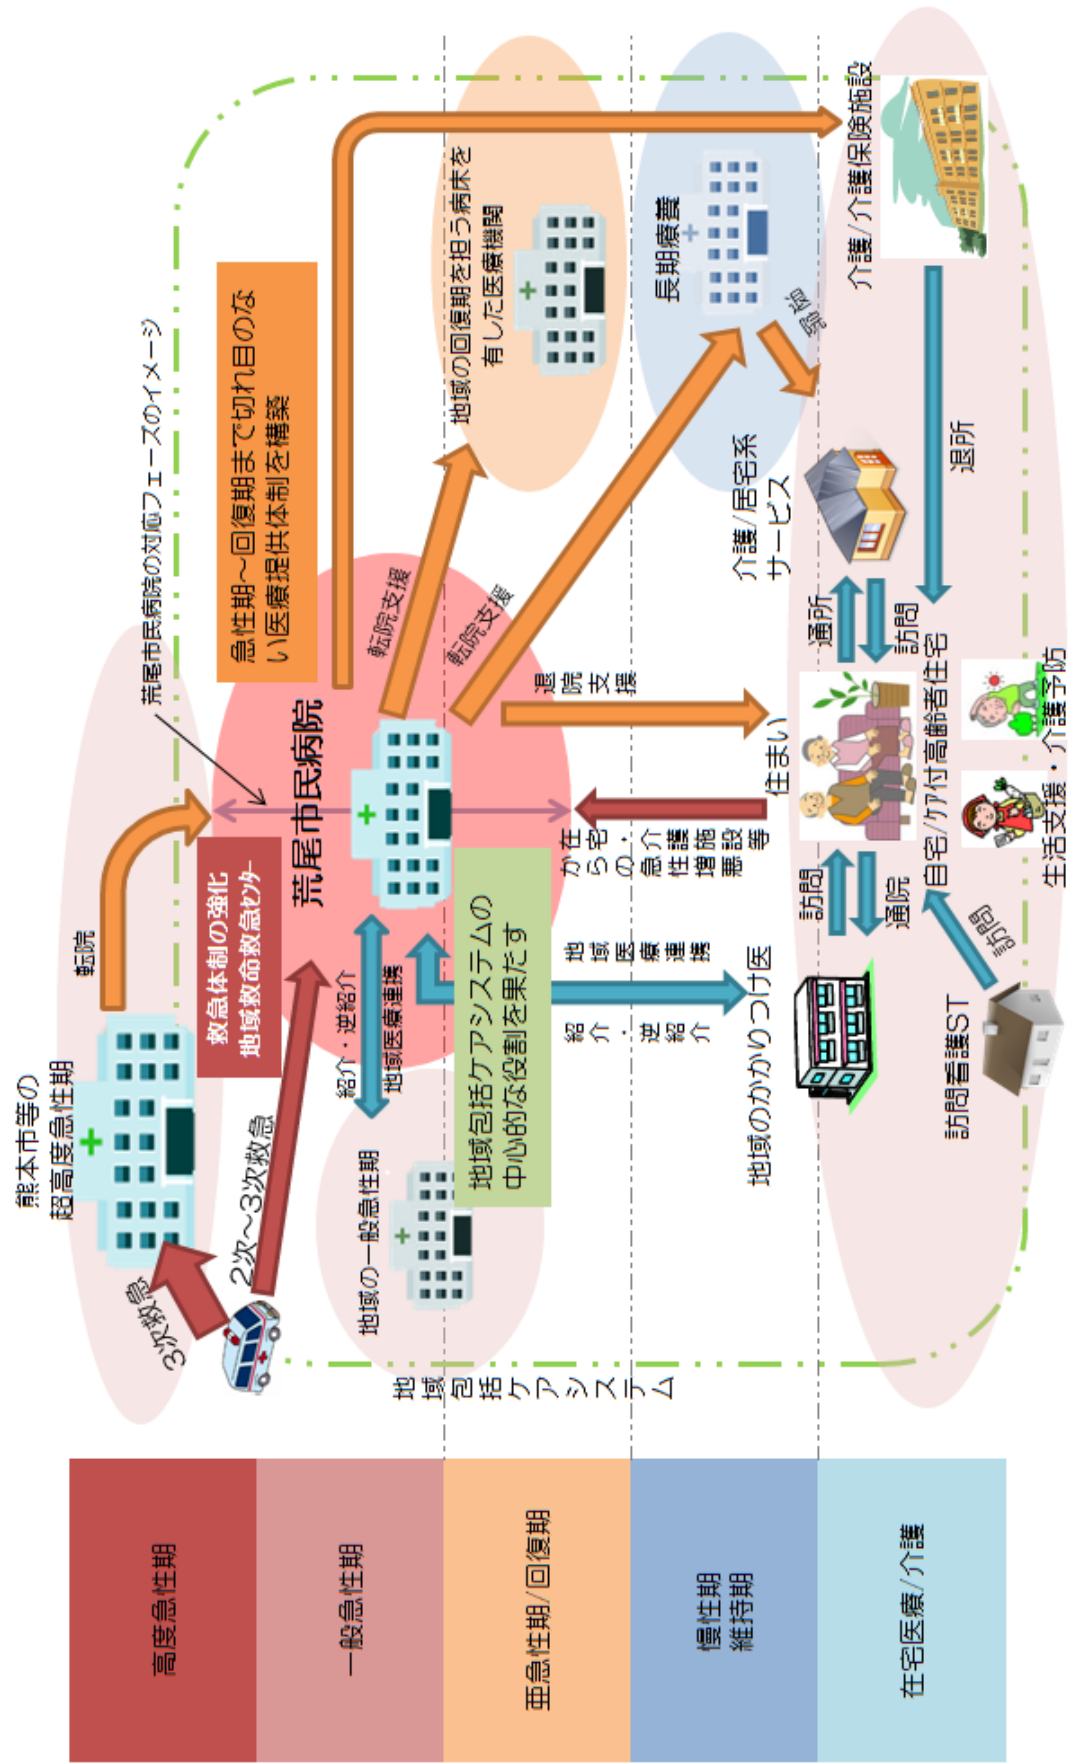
熊本市等の
超高度急性期

転院

3次救急

2次～3次救急

救急体制の強化
地域救命救急センター

荒尾市民病院の対応フェーズのイメージ

急性期～回復期まで切れ目のない医療提供体制を構築

荒尾市民病院

紹介・逆紹介
地域医療連携

地域の一般急性期

地域包括ケアシステムの中心的な役割を果たす

地域包括ケアシステム

転院支援

転院支援

退院支援

在宅からの介護施設等の急性増悪

地域医療連携
紹介・逆紹介

地域のかかりつけ医

地域の回復期を担う病床を有した医療機関

長期療養

退院

介護/居宅系サービス

通所

訪問

住まい

自宅/ケア付高齢者住宅

訪問

通院

訪問

訪問看護ST

生活支援・介護予防

退所

介護/介護保険施設

高度急性期

一般急性期

亜急性期/回復期

慢性期
維持期

在宅医療/介護